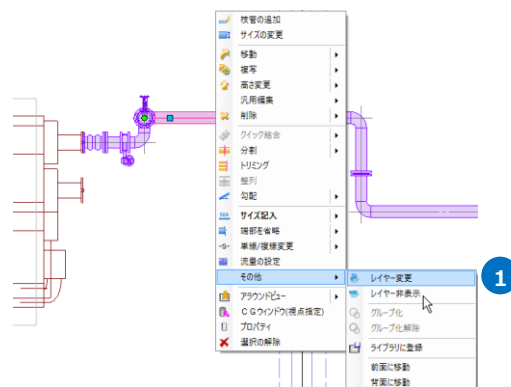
枝管の追加
サイズの変更
移動
複写
高さ変更
汎用編集
削除
クイック結合
分割
トリミング
整列
勾配
サイズ記入
端部を省略
単線/複線変更
流量の設定
その他
アラウンドビュー
CGウィンドウ(視点指定)
プロパティ
選択の解除
レイヤー変更
レイヤー非表示
グループ化
グループ化解除
ライブラリに登録
前面に移動
背面に移動
1